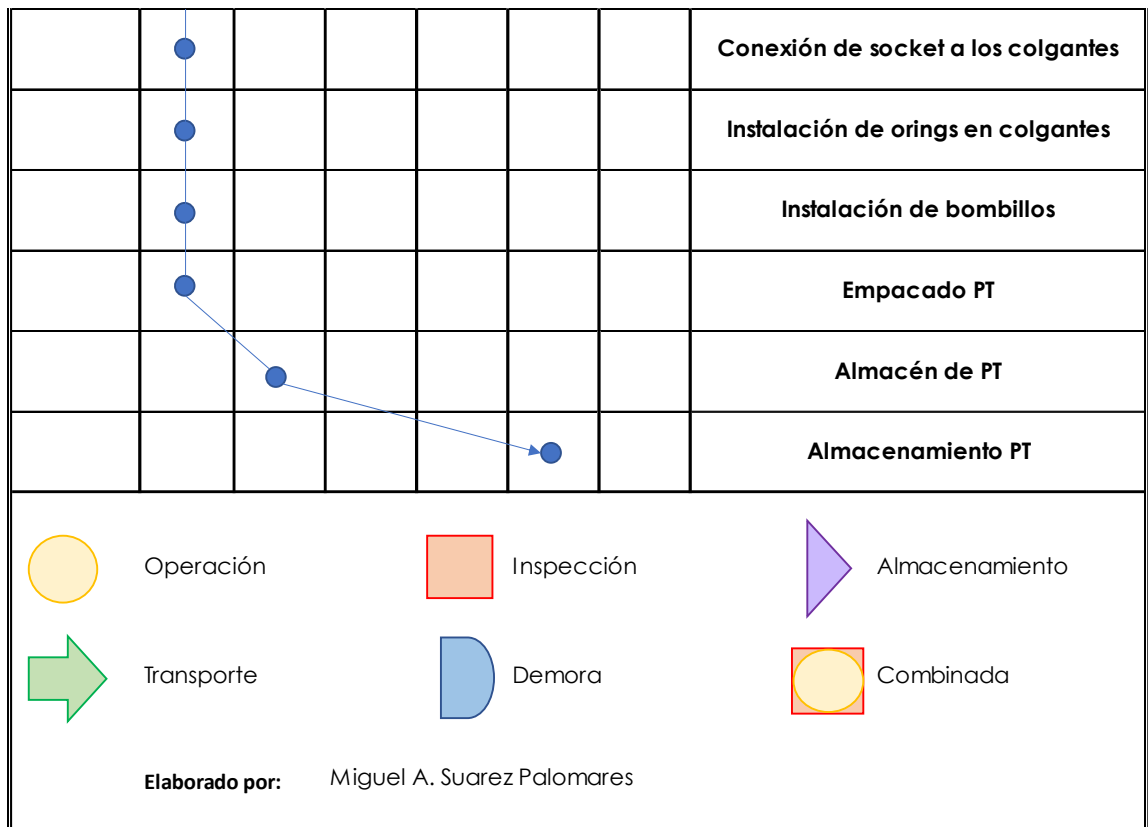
| | | | | | | | |
|---|---|---|---|---|---|---|---|
| | | | | | | | Conexión de socket a los colgantes |
| | | | | | | | Instalación de orings en colgantes |
| | | | | | | | Instalación de bombillos |
| | | | | | | | Empacado PT |
| | | | | | | | Almacén de PT |
| | | | | | | | Almacenamiento PT |

Operación

Inspección

Almacenamiento

Transporte

Demora

Combinada

Elaborado por: Miguel A. Suarez Palomares